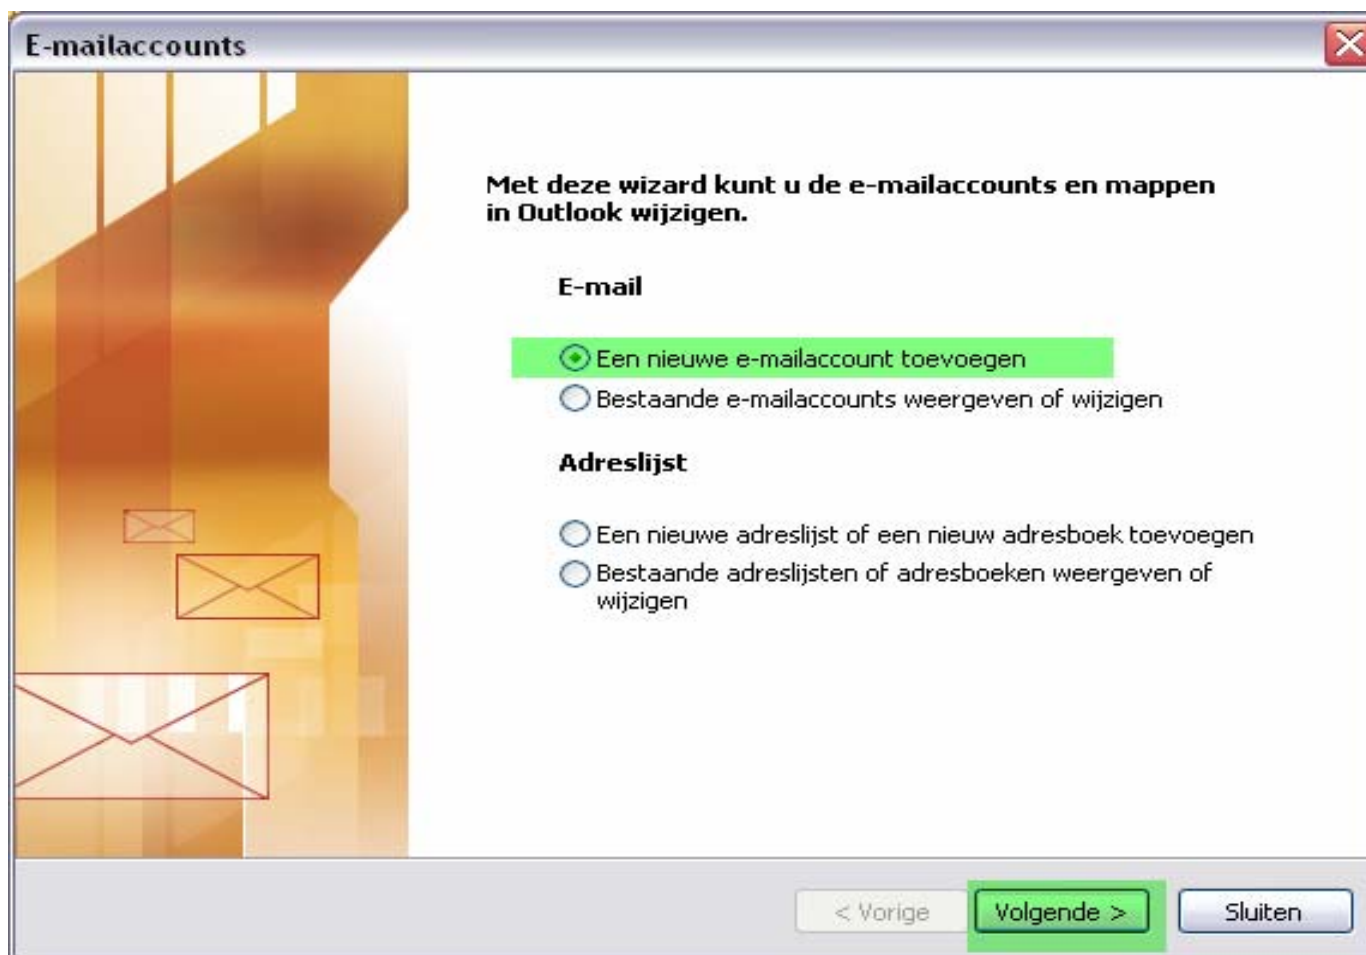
E-mailaccounts

Met deze wizard kunt u de e-mailaccounts en mappen in Outlook wijzigen.

E-mail

Een nieuwe e-mailaccount toevoegen
Bestaande e-mailaccounts weergeven of wijzigen

Adreslijst

Een nieuwe adreslijst of een nieuw adresboek toevoegen
Bestaande adreslijsten of adresboeken weergeven of wijzigen

< Vorige
Volgende >
Sluiten